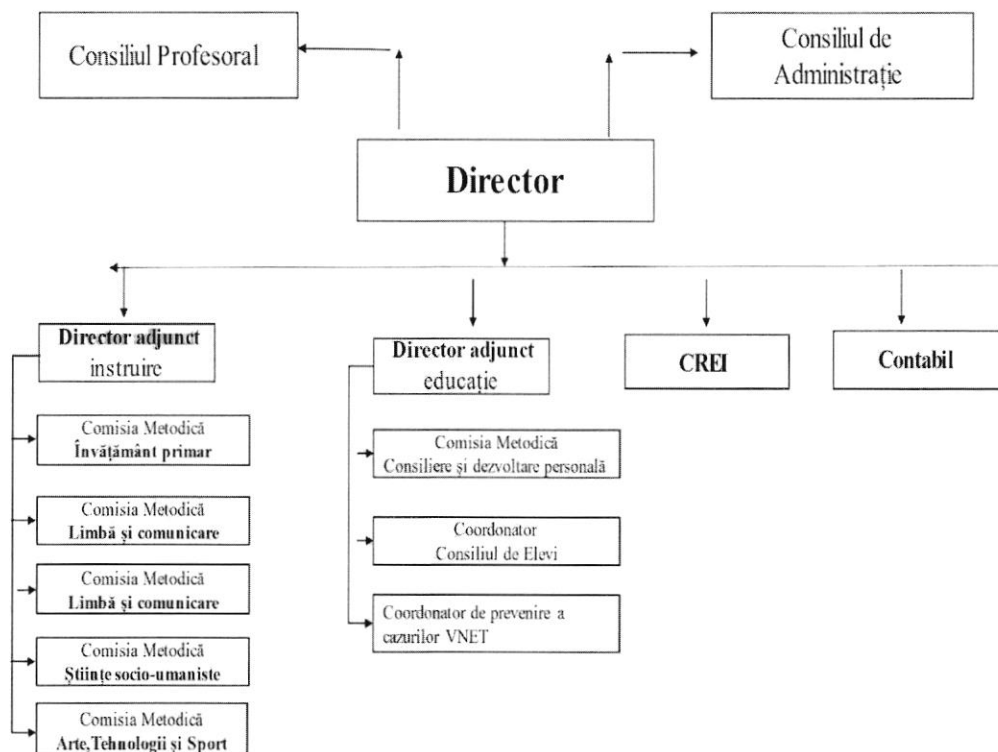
Consiliul Profesoral

Consiliul de Administrație

Director

Director adjunct instruire

Comisia Metodică Învățământ primar

Comisia Metodică Limbă și comunicare

Comisia Metodică Limbă și comunicare

Comisia Metodică Științe socio-umaniste

Comisia Metodică Arte,Tehnologii și Sport

Director adjunct educație

Comisia Metodică Consiliere și dezvoltare personală

Coordonator Consiliul de Elevi

Coordonator de prevenire a cazurilor VNET

CREI

Contabil